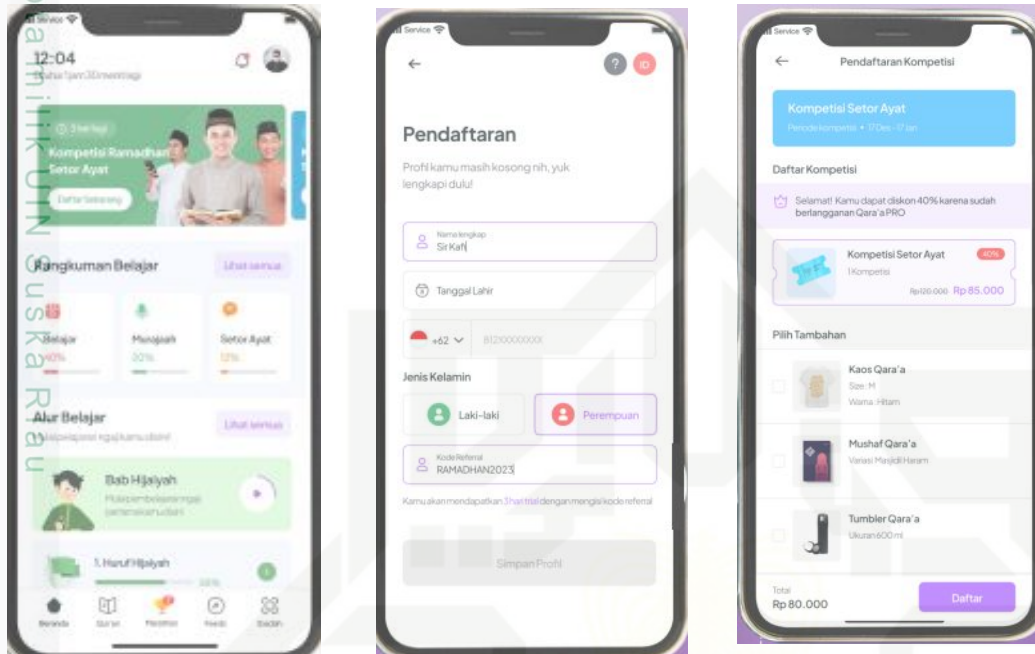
Service

12:04

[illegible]

3 hari lagi

Kompetisi Ramadhan Setor Ayat

Daftar Sekarang

Rangkuman Belajar

Lihat semua

Belajar

40%

Murojaah

20%

Setor Ayat

12%

Alur Belajar

Lihat semua

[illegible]

Bab Hijaiyah

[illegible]

1. Huruf Hijaiyah

Beranda

Qur'an

Peringkat

Feeds

Bacaan

Service

ID

Pendaftaran

Profil kamu masih kosong nih, yuk lengkapi dulu!

Nama lengkap

Sir Kafi

Tanggal Lahir

+62

81210000000

Jenis Kelamin

Laki-laki

Perempuan

Kode Referral

RAMADHAN2023

Kamu akan mendapatkan 3 hari trial dengan mengisi kode referral

Simpan Profil

Service

Pendaftaran Kompetisi

Kompetisi Setor Ayat

Periode kompetisi • 17 Des - 17 Jan

Daftar Kompetisi

Selamat! Kamu dapat diskon 40% karena sudah berlangganan Qara'a PRO

Kompetisi Setor Ayat

40%

1 Kompetisi

Rp120.000 Rp 85.000

Pilih Tambahan

Kaos Qara'a

Size: M

Warna: Hitam

Mushaf Qara'a

Varian Masjidil Haram

Tumbler Qara'a

Ukuran 600 ml

Total

Rp 80.000

Daftar